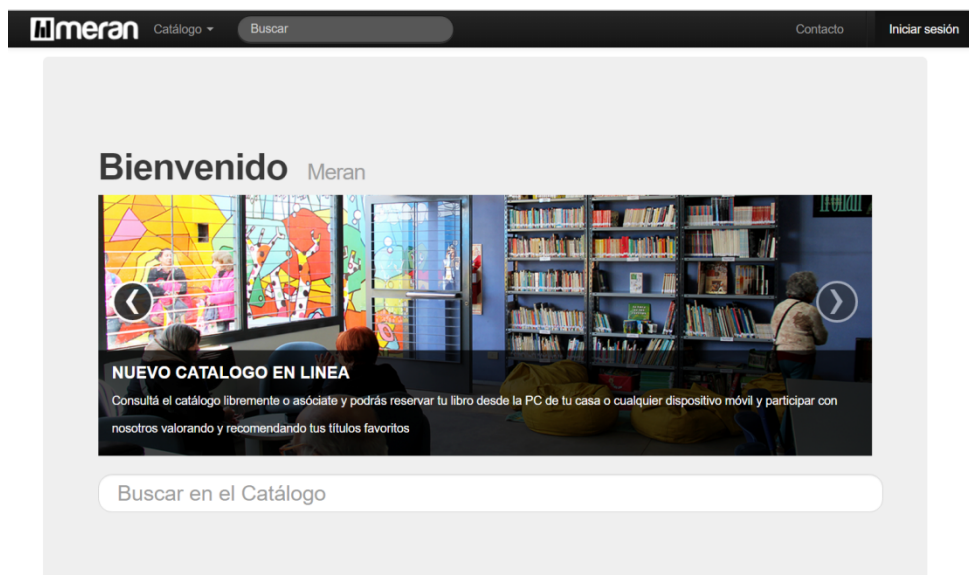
meran Catálogo Buscar Contacto Iniciar sesión

Bienvenido Meran

NUEVO CATALOGO EN LINEA

Consultá el catálogo libremente o asóciate y podrás reservar tu libro desde la PC de tu casa o cualquier dispositivo móvil y participar con nosotros valorando y recomendando tus títulos favoritos

Buscar en el Catálogo